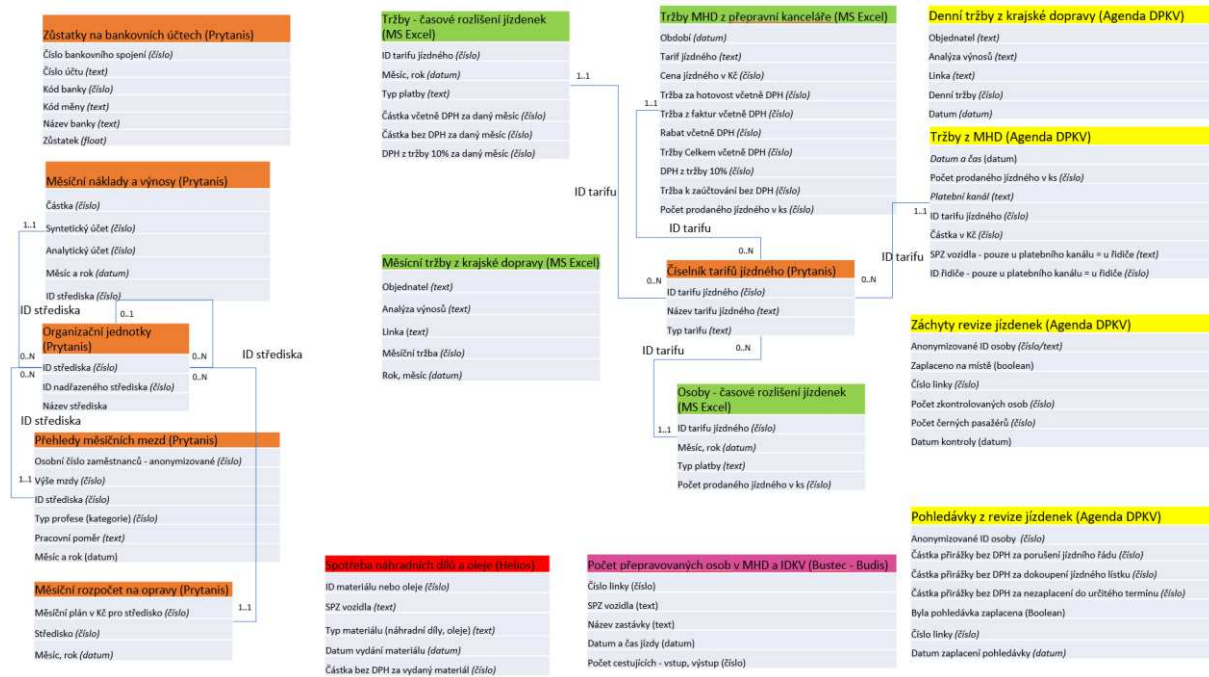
Zůstatky na bankovních účtech (Prytanis)
Číslo bankovního spojení (číslo)
Číslo účtu (text)
Kód banky (číslo)
Kód měny (text)
Název banky (text)
Zůstatek (float)

Měsíční náklady a výnosy (Prytanis)
Částka (číslo)
Syntetický účet (číslo)
Analytický účet (číslo)
Měsíc a rok (datum)
ID střediska (číslo)

1..1
ID střediska
0..1
0..N
0..N
ID střediska
0..N

Organizační jednotky (Prytanis)
ID střediska (číslo)
ID nadřazeného střediska (číslo)
Název střediska

ID střediska

Přehledy měsíčních mezd (Prytanis)
Osobní číslo zaměstnanců - anonymizované (číslo)
Výše mzdy (číslo)
ID střediska (číslo)
Typ profese (kategorie) (číslo)
Pracovní poměr (text)
Měsíc a rok (datum)
1..1

Měsíční rozpočet na opravy (Prytanis)
Měsíční plán v Kč pro středisko (číslo)
Středisko (číslo)
Měsíc, rok (datum)
1..1

Tržby - časové rozlišení jízdenek (MS Excel)
ID tarifu jízdného (číslo)
Měsíc, rok (datum)
Typ platby (text)
Částka včetně DPH za daný měsíc (číslo)
Částka bez DPH za daný měsíc (číslo)
DPH z tržby 10% za daný měsíc (číslo)
1..1

ID tarifu

Měsíční tržby z krajské dopravy (MS Excel)
Objednatel (text)
Analýza výnosů (text)
Linka (text)
Měsíční tržba (číslo)
Rok, měsíc (datum)

Tržby MHD z přepravní kanceláře (MS Excel)
Období (datum)
Tarif jízdného (text)
Cena jízdného v Kč (číslo)
Tržba za hotovost včetně DPH (číslo)
Tržba z faktur včetně DPH (číslo)
Rabat včetně DPH (číslo)
Tržby Celkem včetně DPH (číslo)
DPH z tržby 10% (číslo)
Tržba k zaúčtování bez DPH (číslo)
Počet prodaného jízdného v ks (číslo)
1..1
ID tarifu
0..N

Číselník tarifů jízdného (Prytanis)
ID tarifu jízdného (číslo)
Název tarifu jízdného (text)
Typ tarifu (text)
0..N
0..N
ID tarifu
0..N
ID tarifu

Osoby - časové rozlišení jízdenek (MS Excel)
ID tarifu jízdného (číslo)
Měsíc, rok (datum)
Typ platby (text)
Počet prodaného jízdného v ks (číslo)
1..1

Denní tržby z krajské dopravy (Agenda DPKV)
Objednatel (text)
Analýza výnosů (text)
Linka (text)
Denní tržby (číslo)
Datum (datum)

Tržby z MHD (Agenda DPKV)
Datum a čas (datum)
Počet prodaného jízdného v ks (číslo)
Platební kanál (text)
ID tarifu jízdného (číslo)
Částka v Kč (číslo)
SPZ vozidla - pouze u platebního kanálu = u řidiče (text)
ID řidiče - pouze u platebního kanálu = u řidiče (číslo)
1..1

Záchyty revize jízdenek (Agenda DPKV)
Anonymizované ID osoby (číslo/text)
Zaplaceno na místě (boolean)
Číslo linky (číslo)
Počet zkontrolovaných osob (číslo)
Počet černých pasažérů (číslo)
Datum kontroly (datum)

Pohledávky z revize jízdenek (Agenda DPKV)
Anonymizované ID osoby (číslo)
Částka přirážky bez DPH za porušení jízdního řádu (číslo)
Částka přirážky bez DPH za dokoupení jízdního lístku (číslo)
Částka přirážky bez DPH za nezaplacení do určitého termínu (číslo)
Byla pohledávka zaplacena (Boolean)
Číslo linky (číslo)
Datum zaplacení pohledávky (datum)

Spotřeba náhradních dílů a oleje (Helios)
ID materiálu nebo oleje (číslo)
SPZ vozidla (text)
Typ materiálu (náhradní díly, oleje) (text)
Datum vydání materiálu (datum)
Částka bez DPH za vydaný materiál (číslo)

Počet přepravovaných osob v MHD a IDKV (Bustec - Budis)
Číslo linky (číslo)
SPZ vozidla (text)
Název zastávky (text)
Datum a čas jízdy (datum)
Počet cestujících - vstup, výstup (číslo)